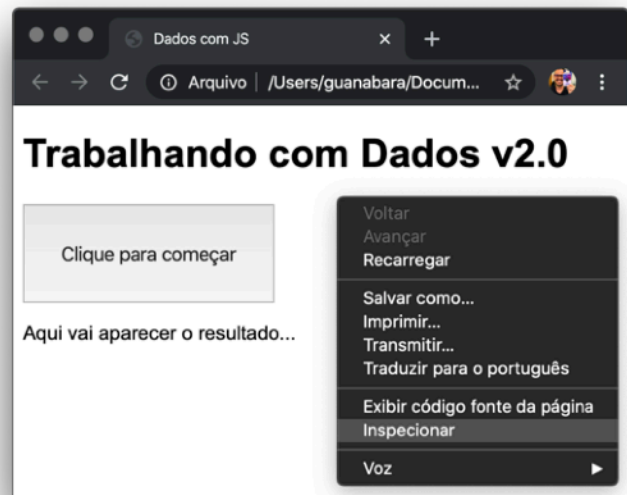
Dados com JS ×
+
Arquivo | /Users/guanabara/Docum...

Trabalhando com Dados v2.0

Clique para começar

Aqui vai aparecer o resultado...

Voltar
Avançar
Recarregar
Salvar como...
Imprimir...
Transmitir...
Traduzir para o português
Exibir código fonte da página
Inspecionar
Voz ►